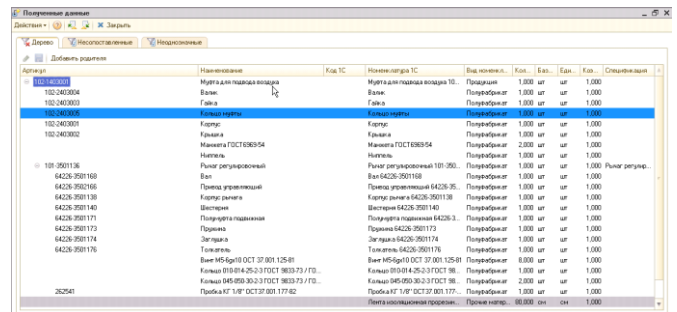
Полученные данные _ ☐ X

Действия ▾ | Закрыть

Дерево | Несопоставленные | Неоднозначные

Добавить родителя

| Артикул | Наименование | Код 1С | Номенклатура 1С | Вид номенкл... | Кол... | Баз... | Еди... | Коэ... | Спецификация |
|---|---|---|---|---|---|---|---|---|---|
| 102-2403001 | Муфта для подвода воздуха | | Муфта для подвода воздуха 10... | Продукция | 1,000 | шт | шт | 1,000 | |
| 102-2403004 | Валик | | Валик | Полуфабрикат | 1,000 | шт | шт | 1,000 | |
| 102-2403003 | Гайка | | Гайка | Полуфабрикат | 1,000 | шт | шт | 1,000 | |
| 102-2403005 | Кольцо муфты | | Кольцо муфты | Полуфабрикат | 1,000 | шт | шт | 1,000 | |
| 102-2403001 | Корпус | | Корпус | Полуфабрикат | 1,000 | шт | шт | 1,000 | |
| 102-2403002 | Крышка | | Крышка | Полуфабрикат | 1,000 | шт | шт | 1,000 | |
| | Манжета ГОСТ6969/54 | | Манжета ГОСТ6969/54 | Полуфабрикат | 2,000 | шт | шт | 1,000 | |
| | Ниппель | | Ниппель | Полуфабрикат | 1,000 | шт | шт | 1,000 | |
| 101-3501136 | Рычаг регулировочный | | Рычаг регулировочный 101-350... | Полуфабрикат | 1,000 | шт | шт | 1,000 | Рычаг регулир... |
| 64226-3501168 | Вал | | Вал 64226-3501168 | Полуфабрикат | 1,000 | шт | шт | 1,000 | |
| 64226-3502166 | Привод управляющий | | Привод управляющий 64226-35... | Полуфабрикат | 1,000 | шт | шт | 1,000 | |
| 64226-3501138 | Корпус рычага | | Корпус рычага 64226-3501138 | Полуфабрикат | 1,000 | шт | шт | 1,000 | |
| 64226-3501140 | Шестерня | | Шестерня 64226-3501140 | Полуфабрикат | 1,000 | шт | шт | 1,000 | |
| 64226-3501171 | Полумуфта подвижная | | Полумуфта подвижная 64226-3... | Полуфабрикат | 1,000 | шт | шт | 1,000 | |
| 64226-3501173 | Пружина | | Пружина 64226-3501173 | Полуфабрикат | 1,000 | шт | шт | 1,000 | |
| 64226-3501174 | Заглушка | | Заглушка 64226-3501174 | Полуфабрикат | 1,000 | шт | шт | 1,000 | |
| 64226-3501176 | Толкатель | | Толкатель 64226-3501176 | Полуфабрикат | 1,000 | шт | шт | 1,000 | |
| | Винт M5-6gx10 ОСТ 37.001.125-81 | | Винт M5-6gx10 ОСТ 37.001.125-81 | Полуфабрикат | 8,000 | шт | шт | 1,000 | |
| | Кольцо 010-014-25-2-3 ГОСТ 9833-73 / ГО... | | Кольцо 010-014-25-2-3 ГОСТ 98... | Полуфабрикат | 1,000 | шт | шт | 1,000 | |
| | Кольцо 045-050-30-2-3 ГОСТ 9833-73 / ГО... | | Кольцо 045-050-30-2-3 ГОСТ 98... | Полуфабрикат | 2,000 | шт | шт | 1,000 | |
| 262541 | Пробка КГ 1/8" ОСТ37.001.177-82 | | Пробка КГ 1/8" ОСТ37.001.177-... | Полуфабрикат | 1,000 | шт | шт | 1,000 | |
| | | | Лента изоляционная прорезин... | Прочие матер... | 80,000 | см | см | 1,000 | |